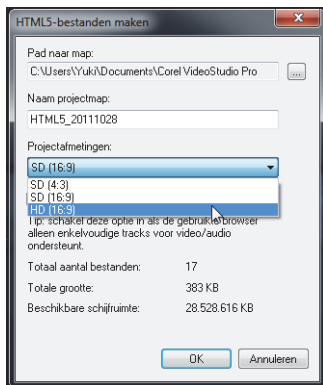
HTML5-bestanden maken

Pad naar map:
C:\Users\Yuki\Documents\Corel VideoStudio Pro ...

Naam projectmap:
HTML5_20111028

Projectafmetingen:
SD (16:9)
SD (4:3)
SD (16:9)
HD (16:9)

Tip: schakel deze optie in als de gebruiker browser alleen enkelvoudige tracks voor video/audio ondersteunt.

Totaal aantal bestanden: 17
Totale grootte: 383 KB
Beschikbare schijfruimte: 28.528.616 KB

OK Annuleren